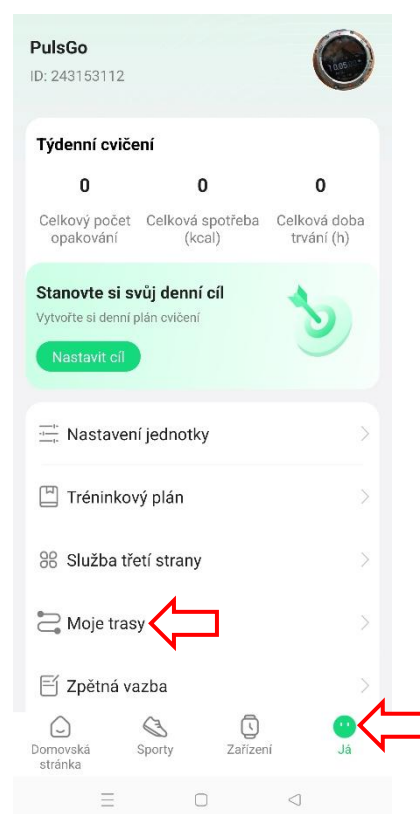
PulsGo
ID: 243153112

Týdenní cvičení

| 0 | 0 | 0 |
|---|---|---|
| Celkový počet opakování | Celková spotřeba (kcal) | Celková doba trvání (h) |

Stanovte si svůj denní cíl
Vytvořte si denní plán cvičení
Nastavit cíl

Nastavení jednotky

Tréninkový plán

Služba třetí strany

Moje trasy

Zpětná vazba

Domovská stránka
Sporty
Zařízení
Já